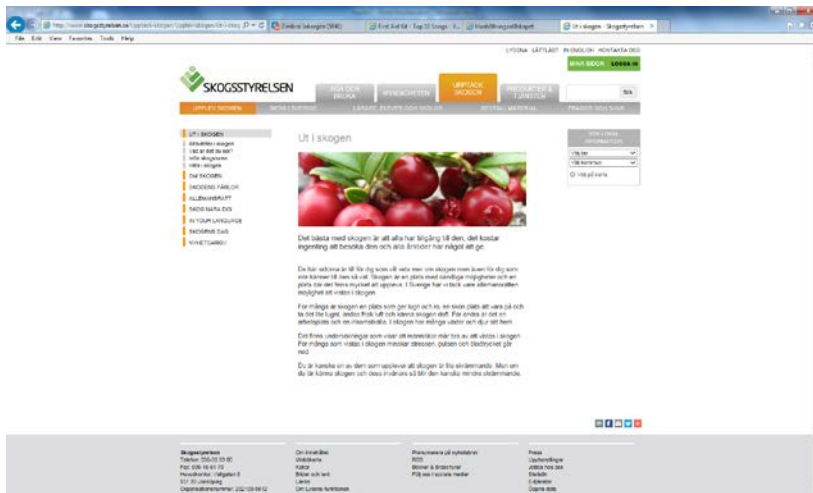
http://www.skogsstyrelsen.se/Upptack-skogen/Upplev-skogen/Ut-i-skog
Zimbra: Inkorgen (584)
First Aid Kit - Top 10 Songs
Upplev skogen - Skogsstyrelsen
File Edit View Favorites Tools Help

LYSSNA LÄTTLÄST IN ENGLISH KONTAKTA OSS
MINA SIDOR LOGGA IN

SKOGSSTYRELSEN
Sök

UPPLEV SKOGEN

UT I SKOGEN
OM SKOGEN
SKOGENS FAROR
ALLEMANSRÄTT
SKOG NÄRA DIG
IN YOUR LANGUAGE
SKOGENS DAG

Ut i skogen

Det bästa med skogen är att alla har tillgång till den, det kostar ingenting att besöka den och alla årstider har något att ge.

De här sidorna är till för dig som vill veta mer om skogen men även för dig som inte känner till den så väl. Skogen är en plats med oändliga möjligheter och en plats där det finns mycket att uppleva. I Sverige har vi tack vare allemansrätten möjlighet att vistas i skogen.

För många är skogen en plats som ger lugn och ro, en skön plats att vara på och ta det lite lugnt, andas frisk luft och känna skogen doft. För andra är det en arbetsplats och en inkomstkälla. I skogen har många växter och djur sitt hem.

Det finns undersökningar som visar att människor mår bra av att vistas i skogen. För många som vistas i skogen minskar stressen, pulsen och blodtrycket går ned.

Du är kanske en av dem som upplever att skogen är lite skrämmande. Men om du lär känna skogen och dess invånare så blir den kanske mindre skrämmande.

Skogsstyrelsen
Om webbplatsen
Prenumerera på nyhetsbrev
Press